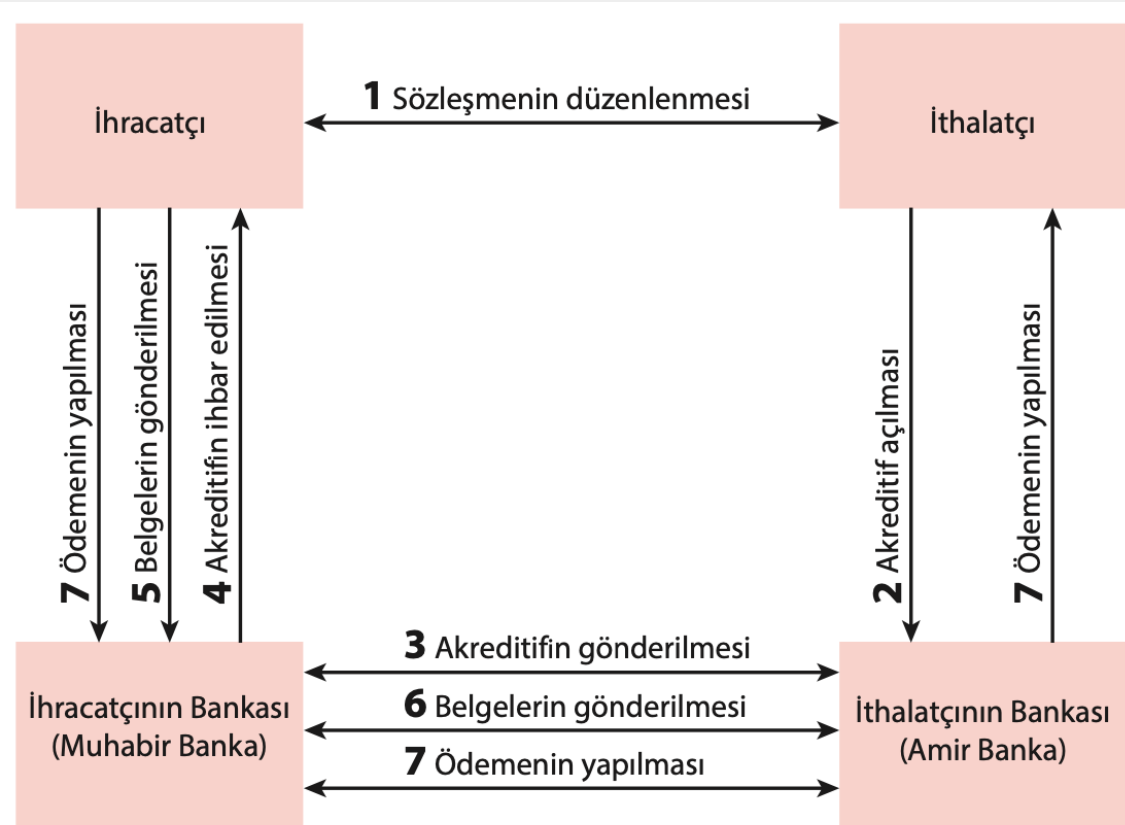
İhracatçı

1 Sözleşmenin düzenlenmesi

İthalatçı

7 Ödemenin yapılması

5 Belgelerin gönderilmesi

4 Akreditifin ihbar edilmesi

2 Akreditif açılması

7 Ödemenin yapılması

İhracatçının Bankası (Muhabir Banka)

3 Akreditifin gönderilmesi

6 Belgelerin gönderilmesi

7 Ödemenin yapılması

İthalatçının Bankası (Amir Banka)